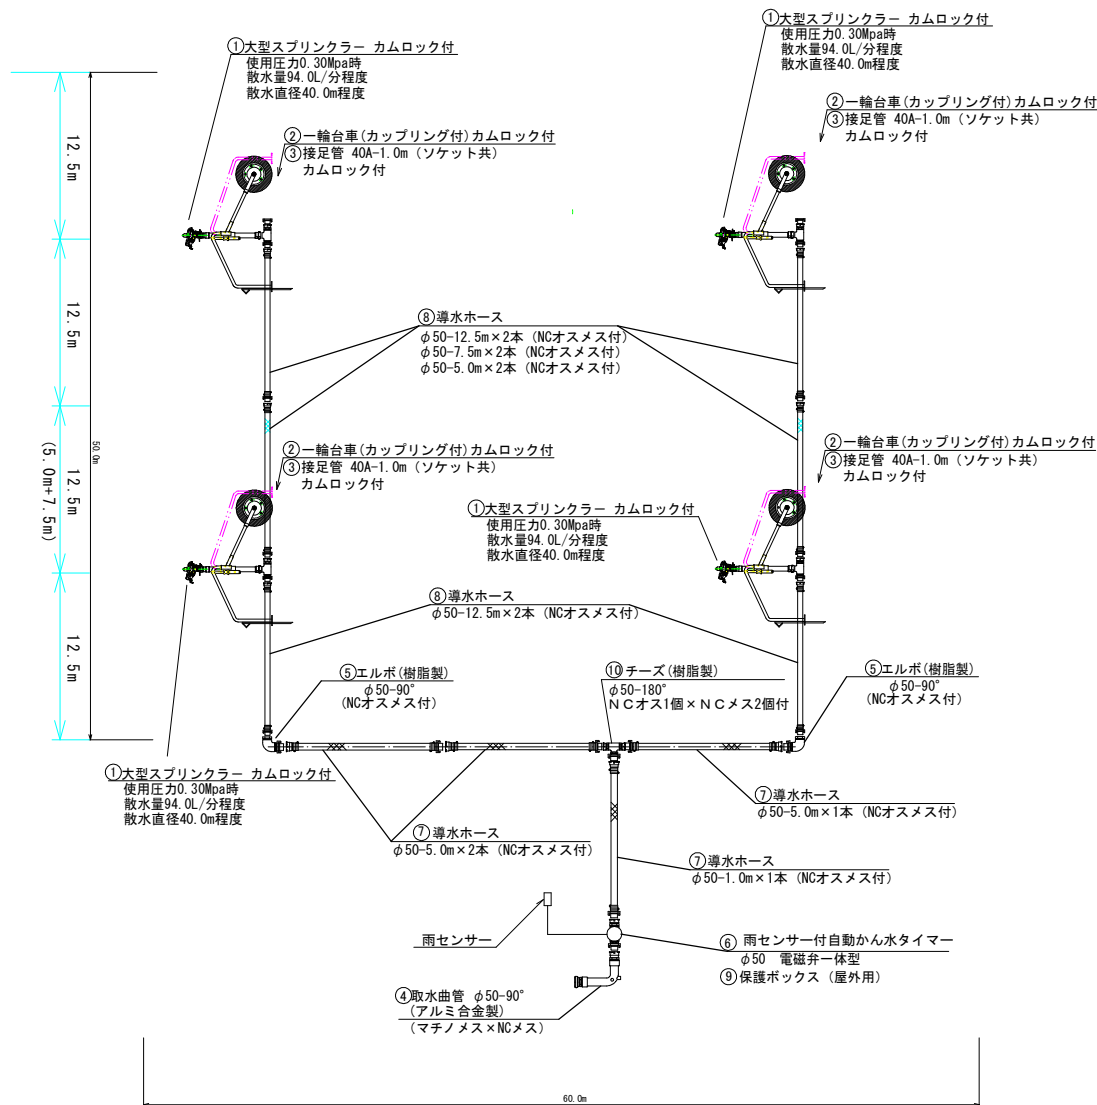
①大型スプリンクラー カムロック付
使用圧力0.30Mpa時
散水量94.0L/分程度
散水直径40.0m程度

①大型スプリンクラー カムロック付
使用圧力0.30Mpa時
散水量94.0L/分程度
散水直径40.0m程度

②一輪台車(カップリング付)カムロック付
③接足管 40A-1.0m(ソケット共)
カムロック付

②一輪台車(カップリング付)カムロック付
③接足管 40A-1.0m(ソケット共)
カムロック付

12.5m
12.5m
12.5m
(5.0m+7.5m)
12.5m
50.0m

⑧導水ホース
$\phi$50-12.5m×2本(NCオスメス付)
$\phi$50-7.5m×2本(NCオスメス付)
$\phi$50-5.0m×2本(NCオスメス付)

②一輪台車(カップリング付)カムロック付
③接足管 40A-1.0m(ソケット共)
カムロック付

②一輪台車(カップリング付)カムロック付
③接足管 40A-1.0m(ソケット共)
カムロック付

①大型スプリンクラー カムロック付
使用圧力0.30Mpa時
散水量94.0L/分程度
散水直径40.0m程度

⑧導水ホース
$\phi$50-12.5m×2本(NCオスメス付)

⑤エルボ(樹脂製)
$\phi$50-90°
(NCオスメス付)

⑩チーズ(樹脂製)
$\phi$50-180°
NCオス1個×NCメス2個付

⑤エルボ(樹脂製)
$\phi$50-90°
(NCオスメス付)

①大型スプリンクラー カムロック付
使用圧力0.30Mpa時
散水量94.0L/分程度
散水直径40.0m程度

⑦導水ホース
$\phi$50-5.0m×1本(NCオスメス付)

⑦導水ホース
$\phi$50-5.0m×2本(NCオスメス付)

⑦導水ホース
$\phi$50-1.0m×1本(NCオスメス付)

雨センサー

⑥雨センサー付自動かん水タイマー
$\phi$50 電磁弁一体型
⑨保護ボックス(屋外用)

④取水曲管 $\phi$50-90°
(アルミ合金製)
(マチノメス×NCメス)

60.0m